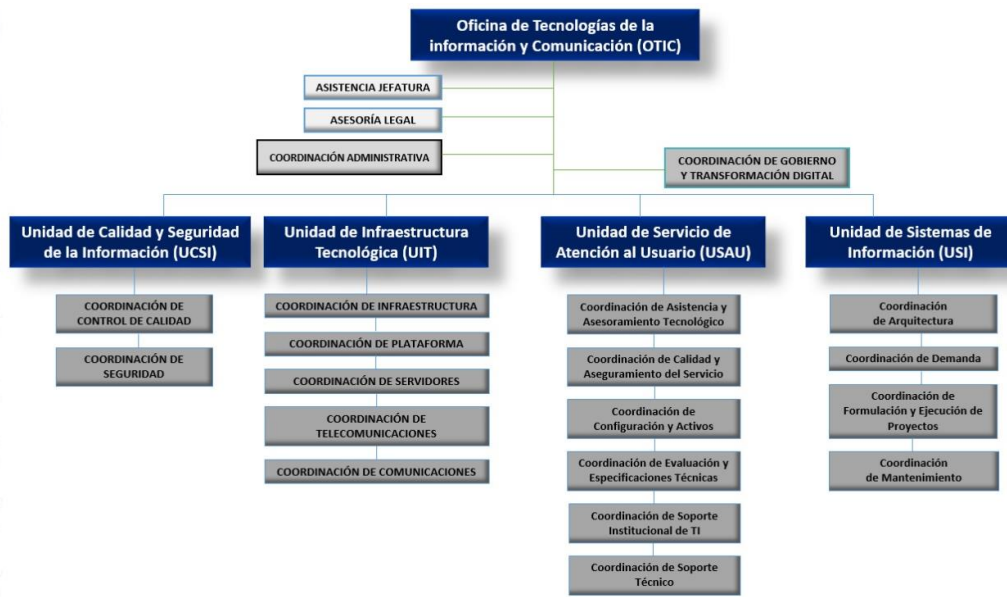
Oficina de Tecnologías de la información y Comunicación (OTIC)

ASISTENCIA JEFATURA

ASESORÍA LEGAL

COORDINACIÓN ADMINISTRATIVA

COORDINACIÓN DE GOBIERNO Y TRANSFORMACIÓN DIGITAL

Unidad de Calidad y Seguridad de la Información (UCSI)

COORDINACIÓN DE CONTROL DE CALIDAD

COORDINACIÓN DE SEGURIDAD

Unidad de Infraestructura Tecnológica (UIT)

COORDINACIÓN DE INFRAESTRUCTURA

COORDINACIÓN DE PLATAFORMA

COORDINACIÓN DE SERVIDORES

COORDINACIÓN DE TELECOMUNICACIONES

COORDINACIÓN DE COMUNICACIONES

Unidad de Servicio de Atención al Usuario (USAU)

Coordinación de Asistencia y Asesoramiento Tecnológico

Coordinación de Calidad y Aseguramiento del Servicio

Coordinación de Configuración y Activos

Coordinación de Evaluación y Especificaciones Técnicas

Coordinación de Soporte Institucional de TI

Coordinación de Soporte Técnico

Unidad de Sistemas de Información (USI)

Coordinación de Arquitectura

Coordinación de Demanda

Coordinación de Formulación y Ejecución de Proyectos

Coordinación de Mantenimiento